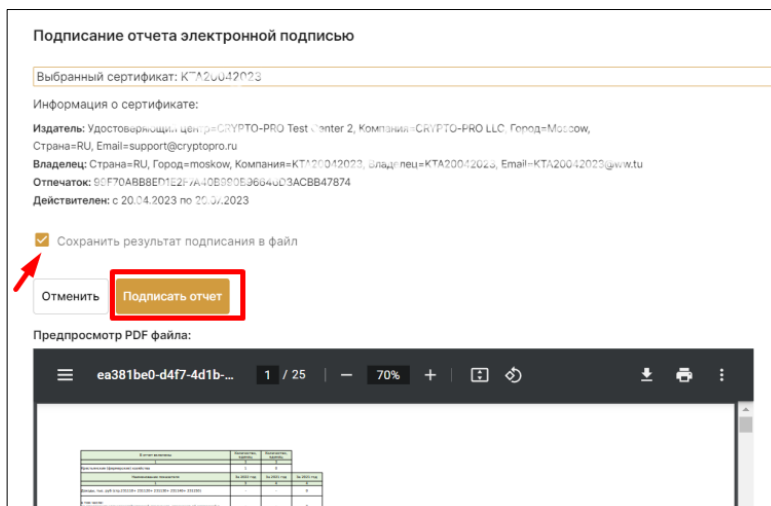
Подписание отчета электронной подписью

Выбранный сертификат: KTA20042023

Информация о сертификате:

Издатель: Удостоверяющий центр=CRYPTO-PRO Test Center 2, Компания=CRYPTO-PRO LLC, Город=Moscow, Страна=RU, Email=support@cryptopro.ru

Владелец: Страна=RU, Город=moskow, Компания=KTA20042023, Владелец=KTA20042023, Email=KTA20042023@ww.tu

Отпечаток: 99F70ABB8ED1E2F7A40B990E9664603ACBB47874

Действителен: с 20.04.2023 по 20.07.2023

Сохранить результат подписания в файл

Отменить

Подписать отчет

Предпросмотр PDF файла:

ea381be0-d4f7-4d1b-...

1 / 25

70%

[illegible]